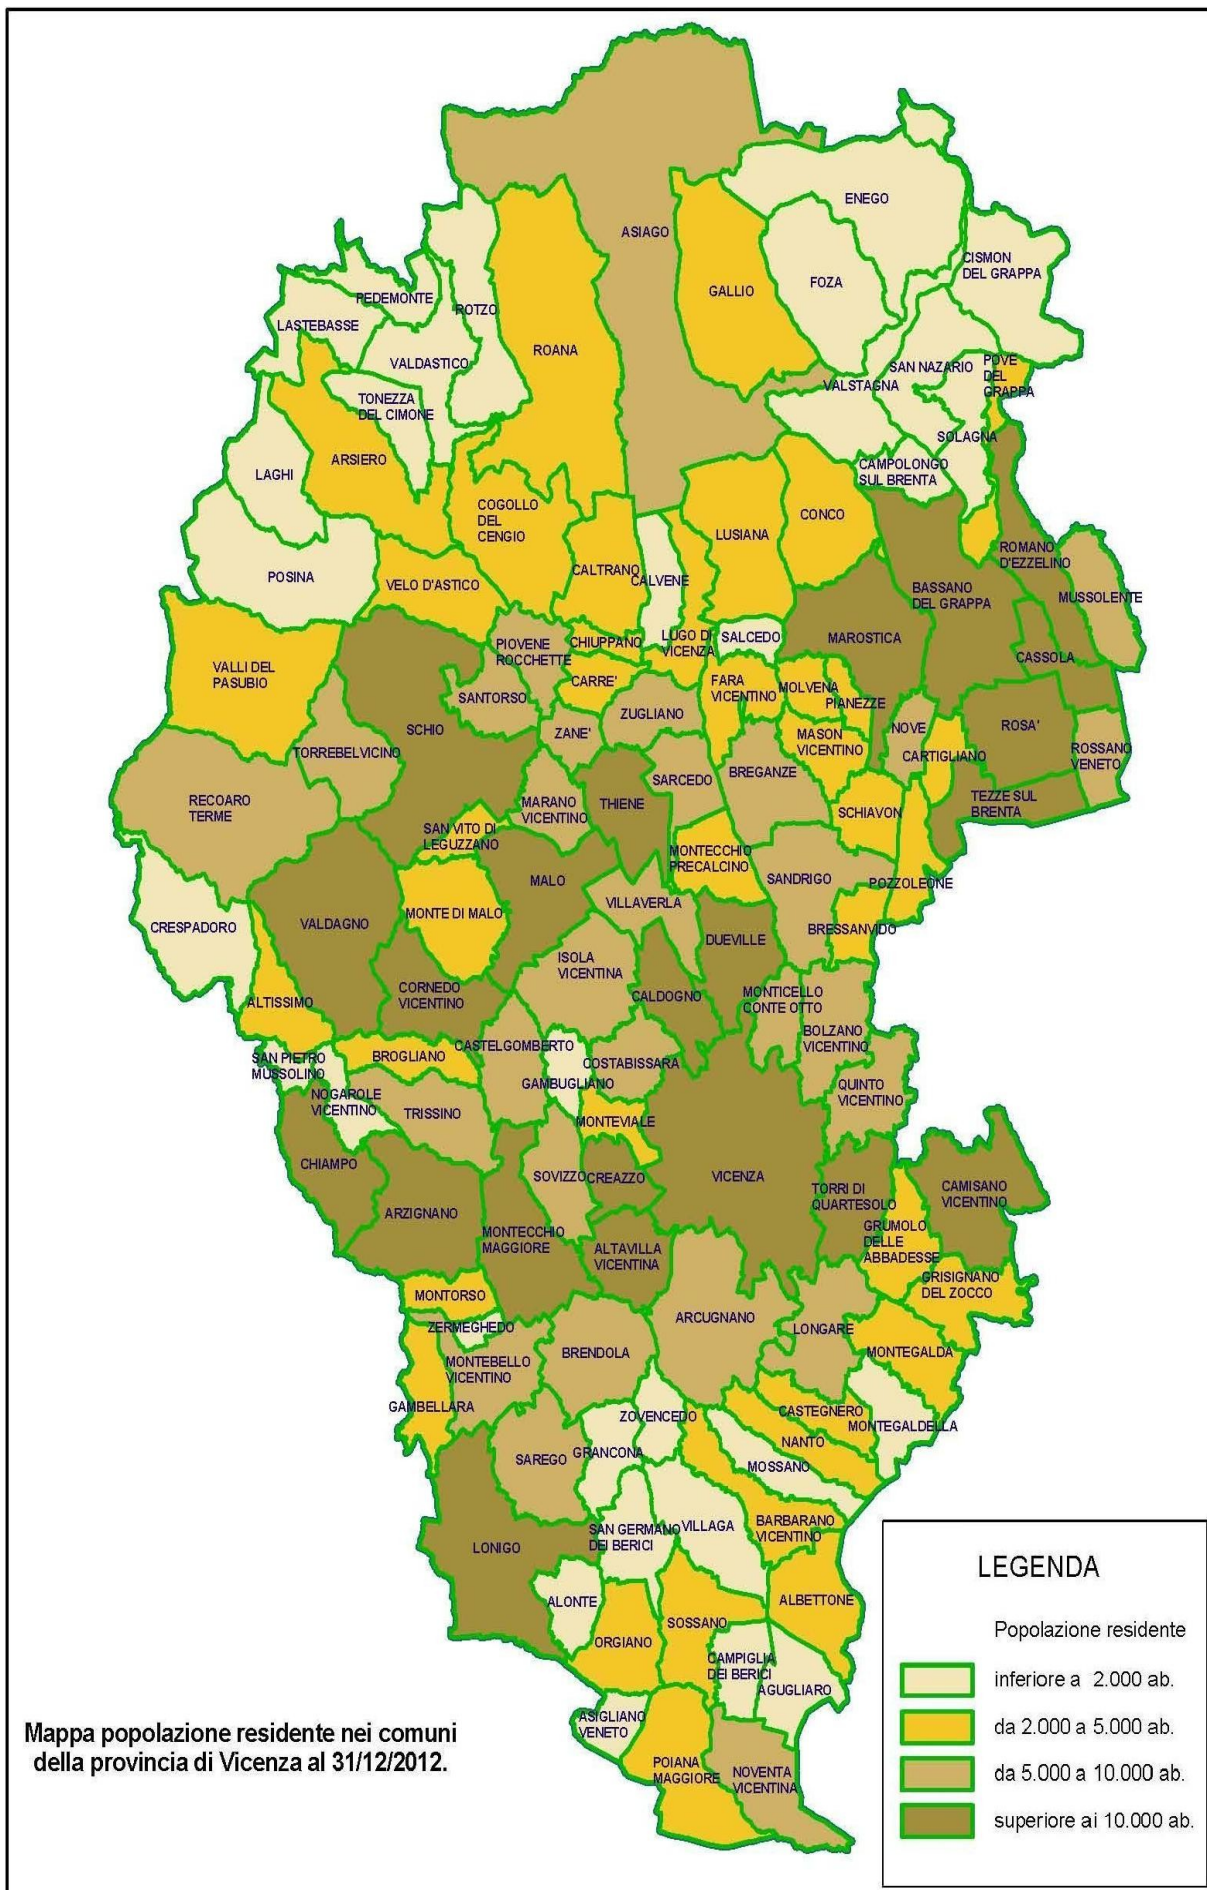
ASIAGO
ENEGO
CISMON DEL GRAPPA
GALLIO
FOZA
PEDEMONTE
ROTZO
LASTEBASSE
ROANA
VALDASTICO
SAN NAZARIO
POVE DEL GRAPPA
VALSTAGNA
TONEZZA DEL CIMONE
SOLAGNA
ARSIERO
CAMPOLONGO SUL BRENTA
LAGHI
COGOLLO DEL CENGIO
LUSIANA
CONCO
ROMANO D'EZZELINO
CALTRANO
CALVENE
POSINA
VELO D'ASTICO
BASSANO DEL GRAPPA
MUSSOLENTE
CHIUPPANO
LUGO DI VICENZA
SALCEDO
MAROSTICA
PIOVENE ROCCHETTE
CASSOLA
VALLI DEL PASUBIO
CARRE'
FARA VICENTINO
MOLVENA
SANTORSO
PIANEZZE
ZUGLIANO
SCHIO
NOVE
ROSA'
ZANE'
MASON VICENTINO
TORREBELVICINO
CARTIGLIANO
ROSSANO VENETO
SARCEDO
BREGANZE
RECOARO TERME
MARANO VICENTINO
THIENE
TEZZE SUL BRENTA
SCHIAVON
SAN VITO DI LEGUZZANO
MONTECCHIO PRECALCINO
SANDRIGO
MALO
POZZOLEONE
VILLAVERLA
MONTE DI MALO
CRESPADORO
VALDAGNO
DUEVILLE
BRESSANVIDO
ISOLA VICENTINA
CALDOGNO
CORNEDO VICENTINO
MONTICELLO CONTE OTTO
ALTISSIMO
BOLZANO VICENTINO
CASTELGOMBERTO
BROGLIANO
SAN PIETRO MUSSOLINO
COSTABISSARA
GAMBUGLIANO
QUINTO VICENTINO
NOGAROLE VICENTINO
TRISSINO
MONTEVIALE
CHIAMPO
VICENZA
CAMISANO VICENTINO
SOVIZZO
CREAZZO
TORRI DI QUARTESOLO
ARZIGNANO
GRUMOLO DELLE ABBADESSE
MONTECCHIO MAGGIORE
ALTAVILLA VICENTINA
GRISIGNANO DEL ZOCCO
MONTORSO
ARCUGNANO
ZERMEGHEDO
LONGARE
MONTEGALDA
BRENDOLA
MONTEBELLO VICENTINO
GAMBELLARA
CASTEGNERO
ZOVENCEDO
MONTEGALDELLA
NANTO
SAREGO
GRANCONA
MOSSANO
BARBARANO VICENTINO
SAN GERMANO DEI BERICI
VILLAGA
LONIGO
ALBETTONE
ALONTE
SOSSANO
ORGIANO
CAMPIGLIA DEI BERICI
AGUGLIARO
ASIGLIANO VENETO
POIANA MAGGIORE
NOVENTA VICENTINA

Mappa popolazione residente nei comuni della provincia di Vicenza al 31/12/2012.

LEGENDA
Popolazione residente
inferiore a 2.000 ab.
da 2.000 a 5.000 ab.
da 5.000 a 10.000 ab.
superiore ai 10.000 ab.